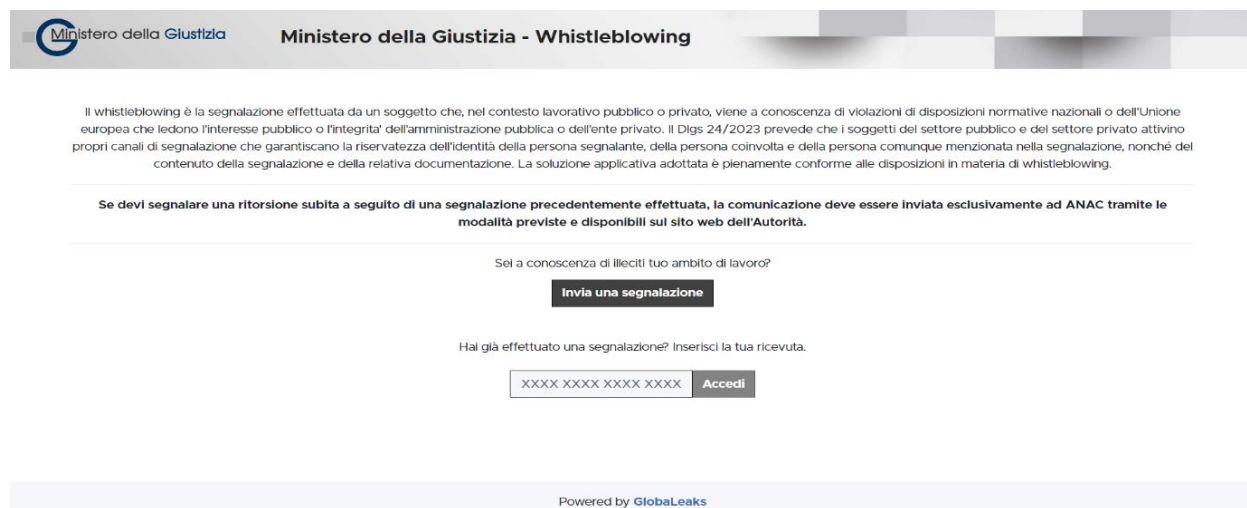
Ministero della Giustizia

Ministero della Giustizia - Whistleblowing

Il whistleblowing è la segnalazione effettuata da un soggetto che, nel contesto lavorativo pubblico o privato, viene a conoscenza di violazioni di disposizioni normative nazionali o dell'Unione europea che ledono l'interesse pubblico o l'integrita' dell'amministrazione pubblica o dell'ente privato. Il Dlgs 24/2023 prevede che i soggetti del settore pubblico e del settore privato attivino propri canali di segnalazione che garantiscano la riservatezza dell'identità della persona segnalante, della persona coinvolta e della persona comunque menzionata nella segnalazione, nonché del contenuto della segnalazione e della relativa documentazione. La soluzione applicativa adottata è pienamente conforme alle disposizioni in materia di whistleblowing.

Se devi segnalare una ritorsione subita a seguito di una segnalazione precedentemente effettuata, la comunicazione deve essere inviata esclusivamente ad ANAC tramite le modalità previste e disponibili sul sito web dell'Autorità.

Sei a conoscenza di illeciti tuo ambito di lavoro?

Invia una segnalazione

Hai già effettuato una segnalazione? Inserisci la tua ricevuta.

XXXX XXXX XXXX XXXX Accedi

Powered by GlobaLeaks